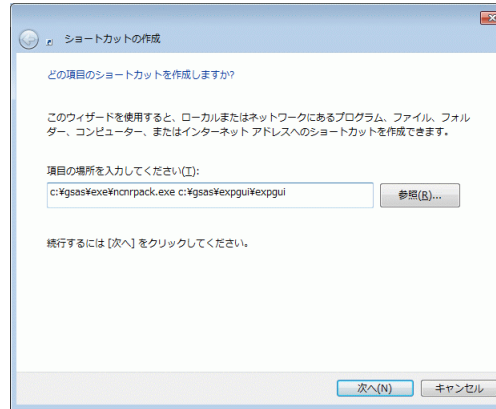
ショートカットの作成

どの項目のショートカットを作成しますか?

このウィザードを使用すると、ローカルまたはネットワークにあるプログラム、ファイル、フォルダー、コンピューター、またはインターネット アドレスへのショートカットを作成できます。

項目の場所を入力してください(T):

c:¥gsas¥exe¥ncnrpack.exe c:¥gsas¥expgui¥expgui

参照(R)...

続行するには [次へ] をクリックしてください。

次へ(N)

キャンセル